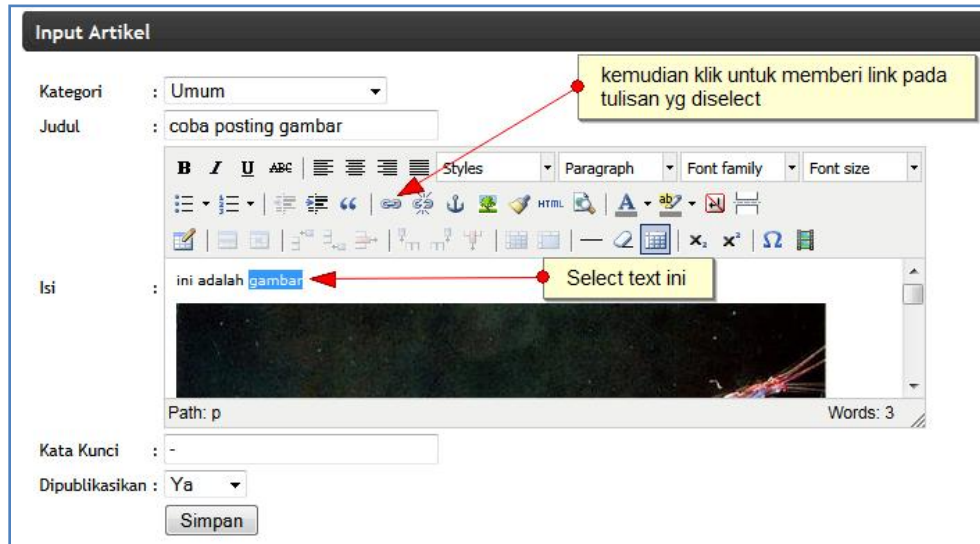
Input Artikel

Kategori : Umum

Judul : coba posting gambar

kemudian klik untuk memberi link pada tulisan yg diselect

B I U ABC Styles Paragraph Font family Font size

HTML

A

$x_2$ $x^2$ Ω

Isi : ini adalah gambar

Select text ini

Path: p

Words: 3

Kata Kunci : -

Dipublikasikan : Ya

Simpan